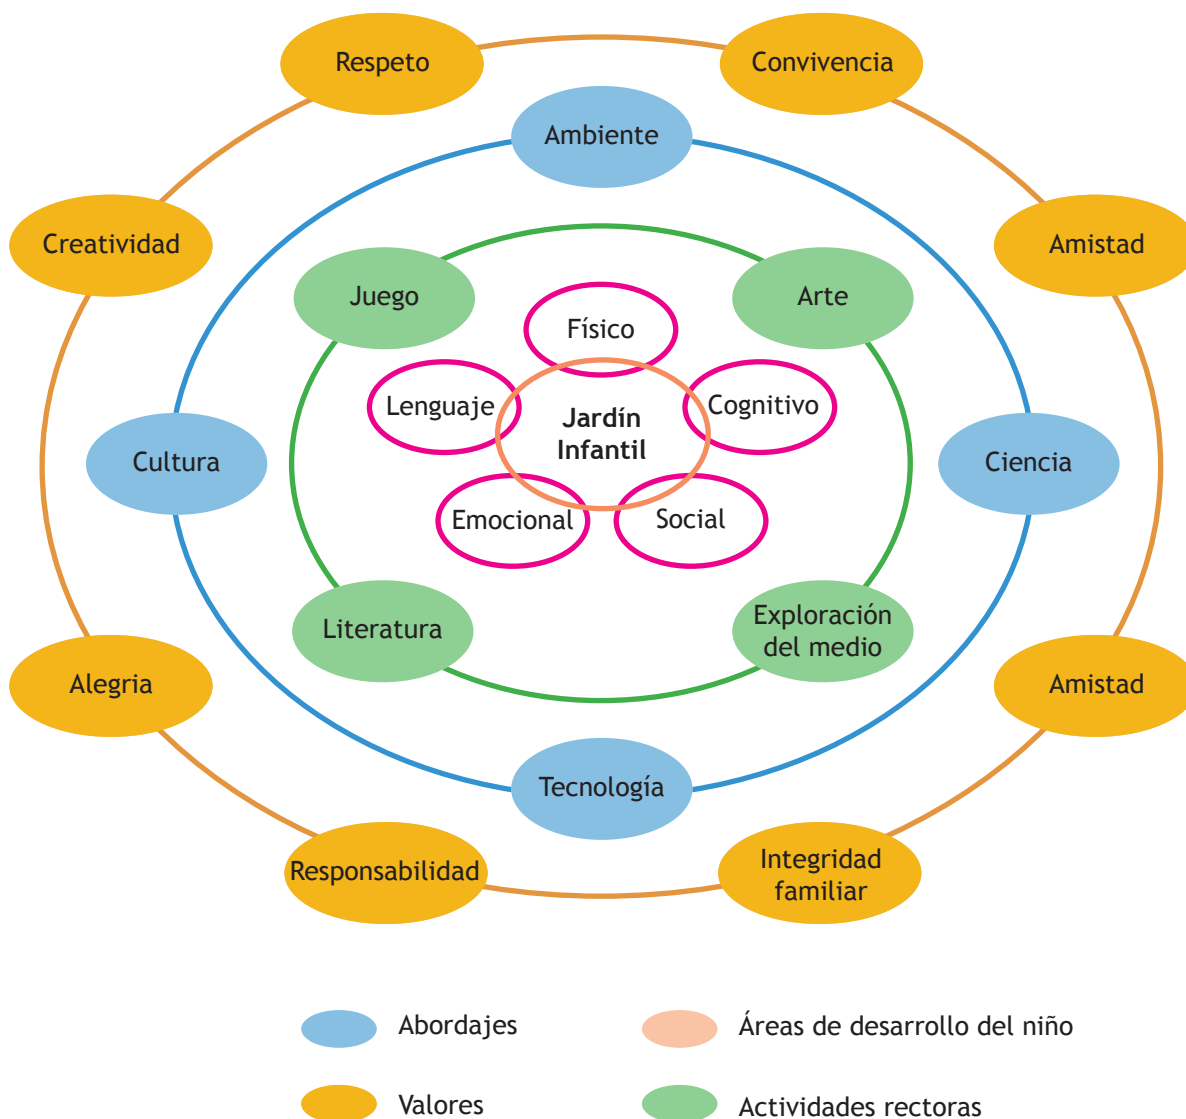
Respeto
Convivencia
Ambiente
Creatividad
Amistad
Juego
Arte
Físico
Lenguaje
Jardín Infantil
Cognitivo
Cultura
Ciencia
Emocional
Social
Literatura
Exploración del medio
Alegria
Amistad
Tecnología
Responsabilidad
Integridad familiar

Abordajes
Áreas de desarrollo del niño
Valores
Actividades rectoras